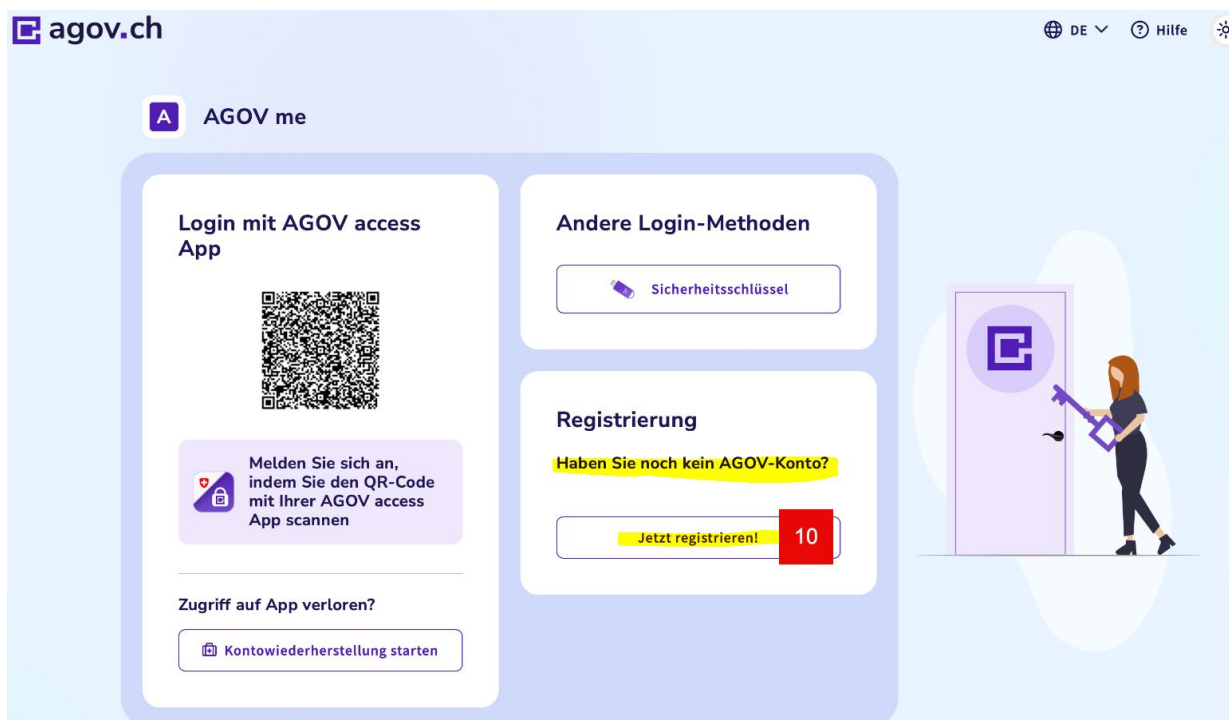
agov.ch

DE Hilfe

A AGOV me

Login mit AGOV access App

Melden Sie sich an, indem Sie den QR-Code mit Ihrer AGOV access App scannen

Zugriff auf App verloren?

Kontowiederherstellung starten

Andere Login-Methoden

Sicherheitsschlüssel

Registrierung

Haben Sie noch kein AGOV-Konto?

Jetzt registrieren!

10